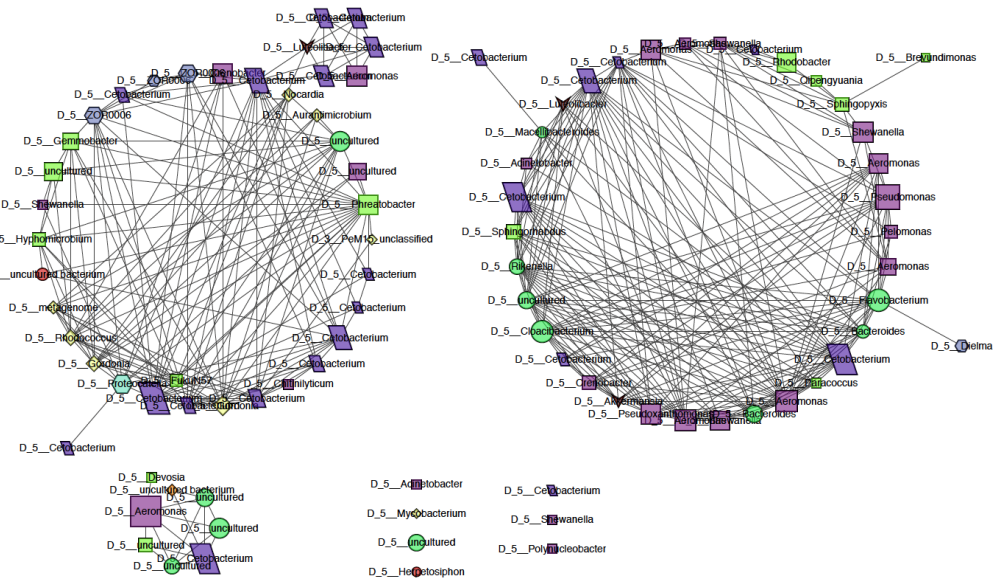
D_5__Cetobacterium
D_5__Cetobacterium
D_5__Luteolibacter
D_5__Cetobacterium
D_5__ZOR0006
D_5__Cetobacterium
D_5__Cetobacterium
D_5__Aeromonas
D_5__Cetobacterium
D_5__Nocardia
D_5__ZOR0006
D_5__Aurantimicrobium
D_5__Gemmobacter
D_5__uncultured
D_5__uncultured
D_5__uncultured
D_5__Shewanella
D_5__Phreatobacter
D_5__Hyphomicrobium
D_3__PeM15 unclassified
D_5__uncultured bacterium
D_5__Cetobacterium
D_5__metagenome
D_5__Cetobacterium
D_5__Rhodococcus
D_5__Cetobacterium
D_5__Gordonia
D_5__Cetobacterium
D_5__Proteocatella
D_5__Fulvivirga
D_5__Cellulosilyticum
D_5__Cetobacterium
D_5__Cetobacterium
D_5__Cetobacterium
D_5__Cetobacterium
D_5__Cetobacterium
D_5__Aeromonas
D_5__Shewanella
D_5__Cetobacterium
D_5__Brevundimonas
D_5__Cetobacterium
D_5__Cetobacterium
D_5__Rhodobacter
D_5__Cetobacterium
D_5__Olivibacter
D_5__Sphingopyxis
D_5__Luteolibacter
D_5__Macellibacteroides
D_5__Shewanella
D_5__Acinetobacter
D_5__Aeromonas
D_5__Cetobacterium
D_5__Pseudomonas
D_5__Sphingomonas
D_5__Pelomonas
D_5__Rikenella
D_5__Aeromonas
D_5__uncultured
D_5__Flavobacterium
D_5__Clostridium
D_5__Bacteroides
D_5__Dielma
D_5__Cetobacterium
D_5__Cetobacterium
D_5__Crenobacter
D_5__Paracoccus
D_5__Akkermansia
D_5__Aeromonas
D_5__Pseudoxanthomonas
D_5__Bacteroides
D_5__Aeromonas
D_5__Shewanella
D_5__Cetobacterium
D_5__Devosia
D_5__uncultured bacterium
D_5__uncultured
D_5__Aeromonas
D_5__uncultured
D_5__uncultured
D_5__Cetobacterium
D_5__uncultured
D_5__Acinetobacter
D_5__Mycobacterium
D_5__uncultured
D_5__Herpetosiphon
D_5__Cetobacterium
D_5__Shewanella
D_5__Polynucleobacter